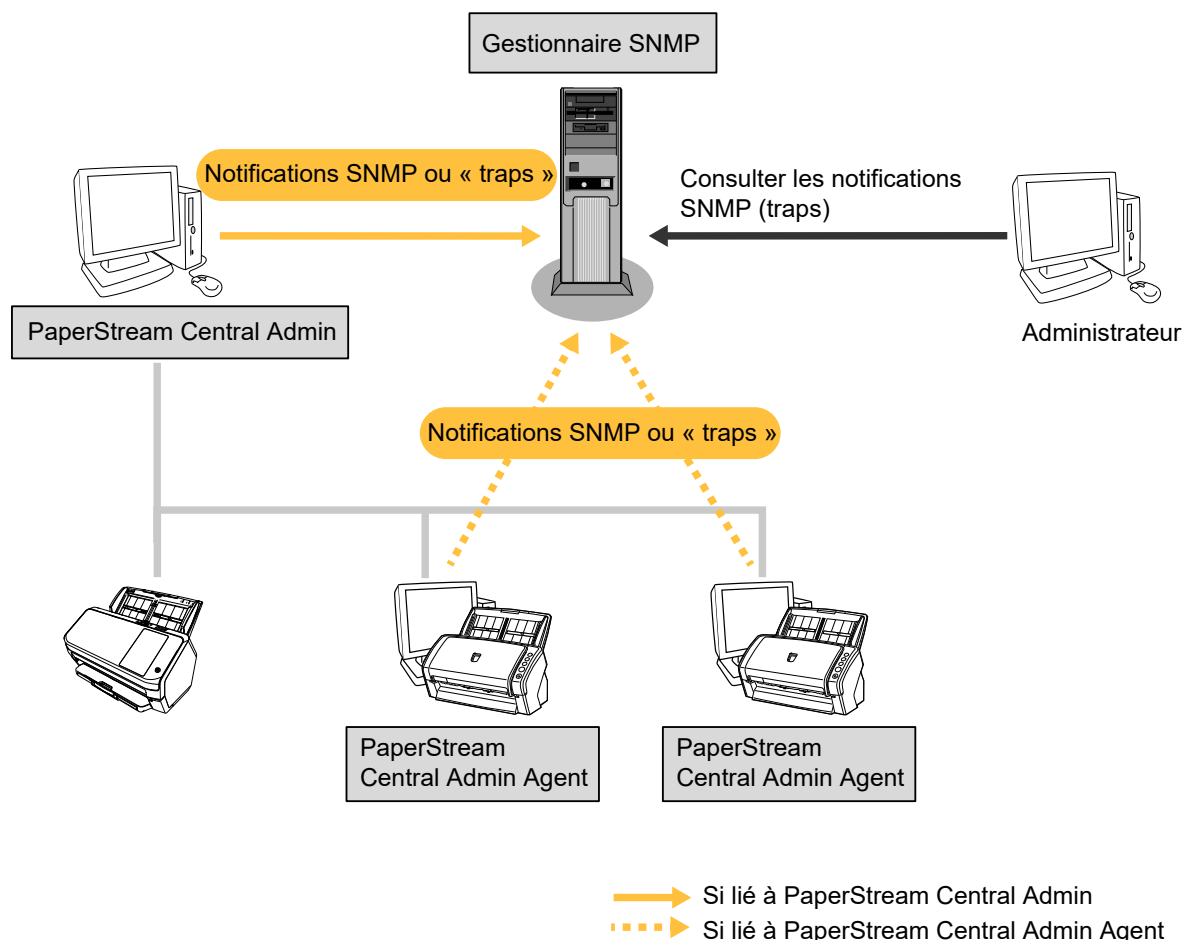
Gestionnaire SNMP

Notifications SNMP ou « traps »

Consulter les notifications SNMP (traps)

PaperStream Central Admin

Administrateur

Notifications SNMP ou « traps »

PaperStream Central Admin Agent

PaperStream Central Admin Agent

Si lié à PaperStream Central Admin

Si lié à PaperStream Central Admin Agent